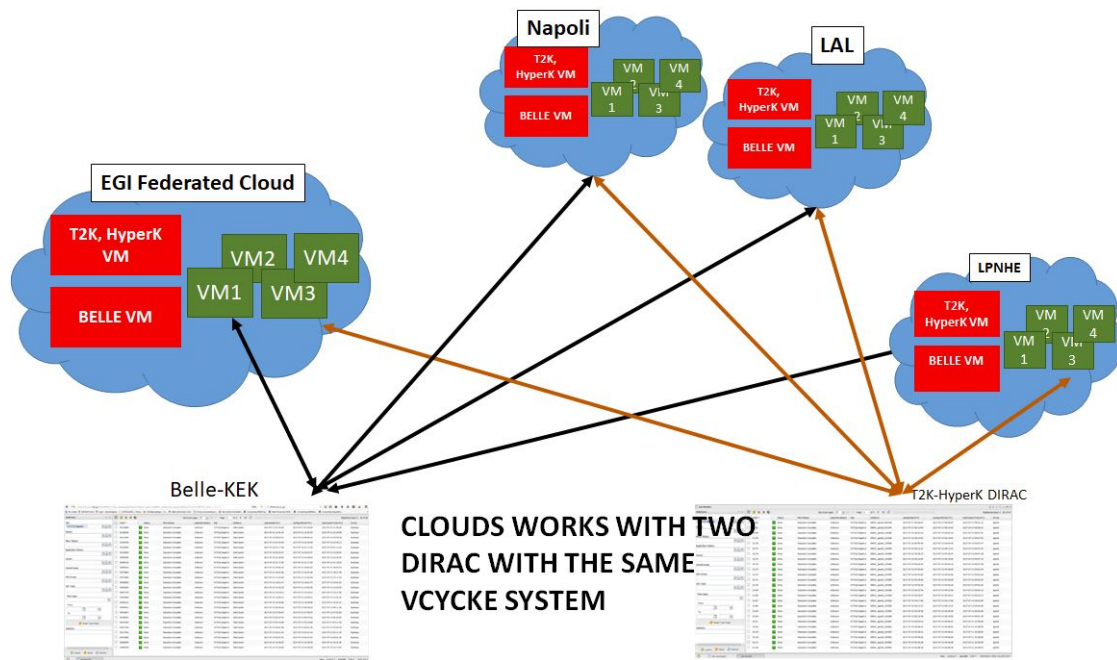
Napoli

T2K, HyperK VM

BELLE VM

VM 1

VM 2

VM 3

VM 4

LAL

T2K, HyperK VM

BELLE VM

VM 1

VM 2

VM 3

VM 4

EGI Federated Cloud

T2K, HyperK VM

BELLE VM

VM1

VM2

VM3

VM4

LPNHE

T2K, HyperK VM

BELLE VM

VM 1

VM 2

VM 3

VM 4

Belle-KEK

T2K-HyperK DIRAC

CLOUDS WORKS WITH TWO DIRAC WITH THE SAME VCYCKE SYSTEM